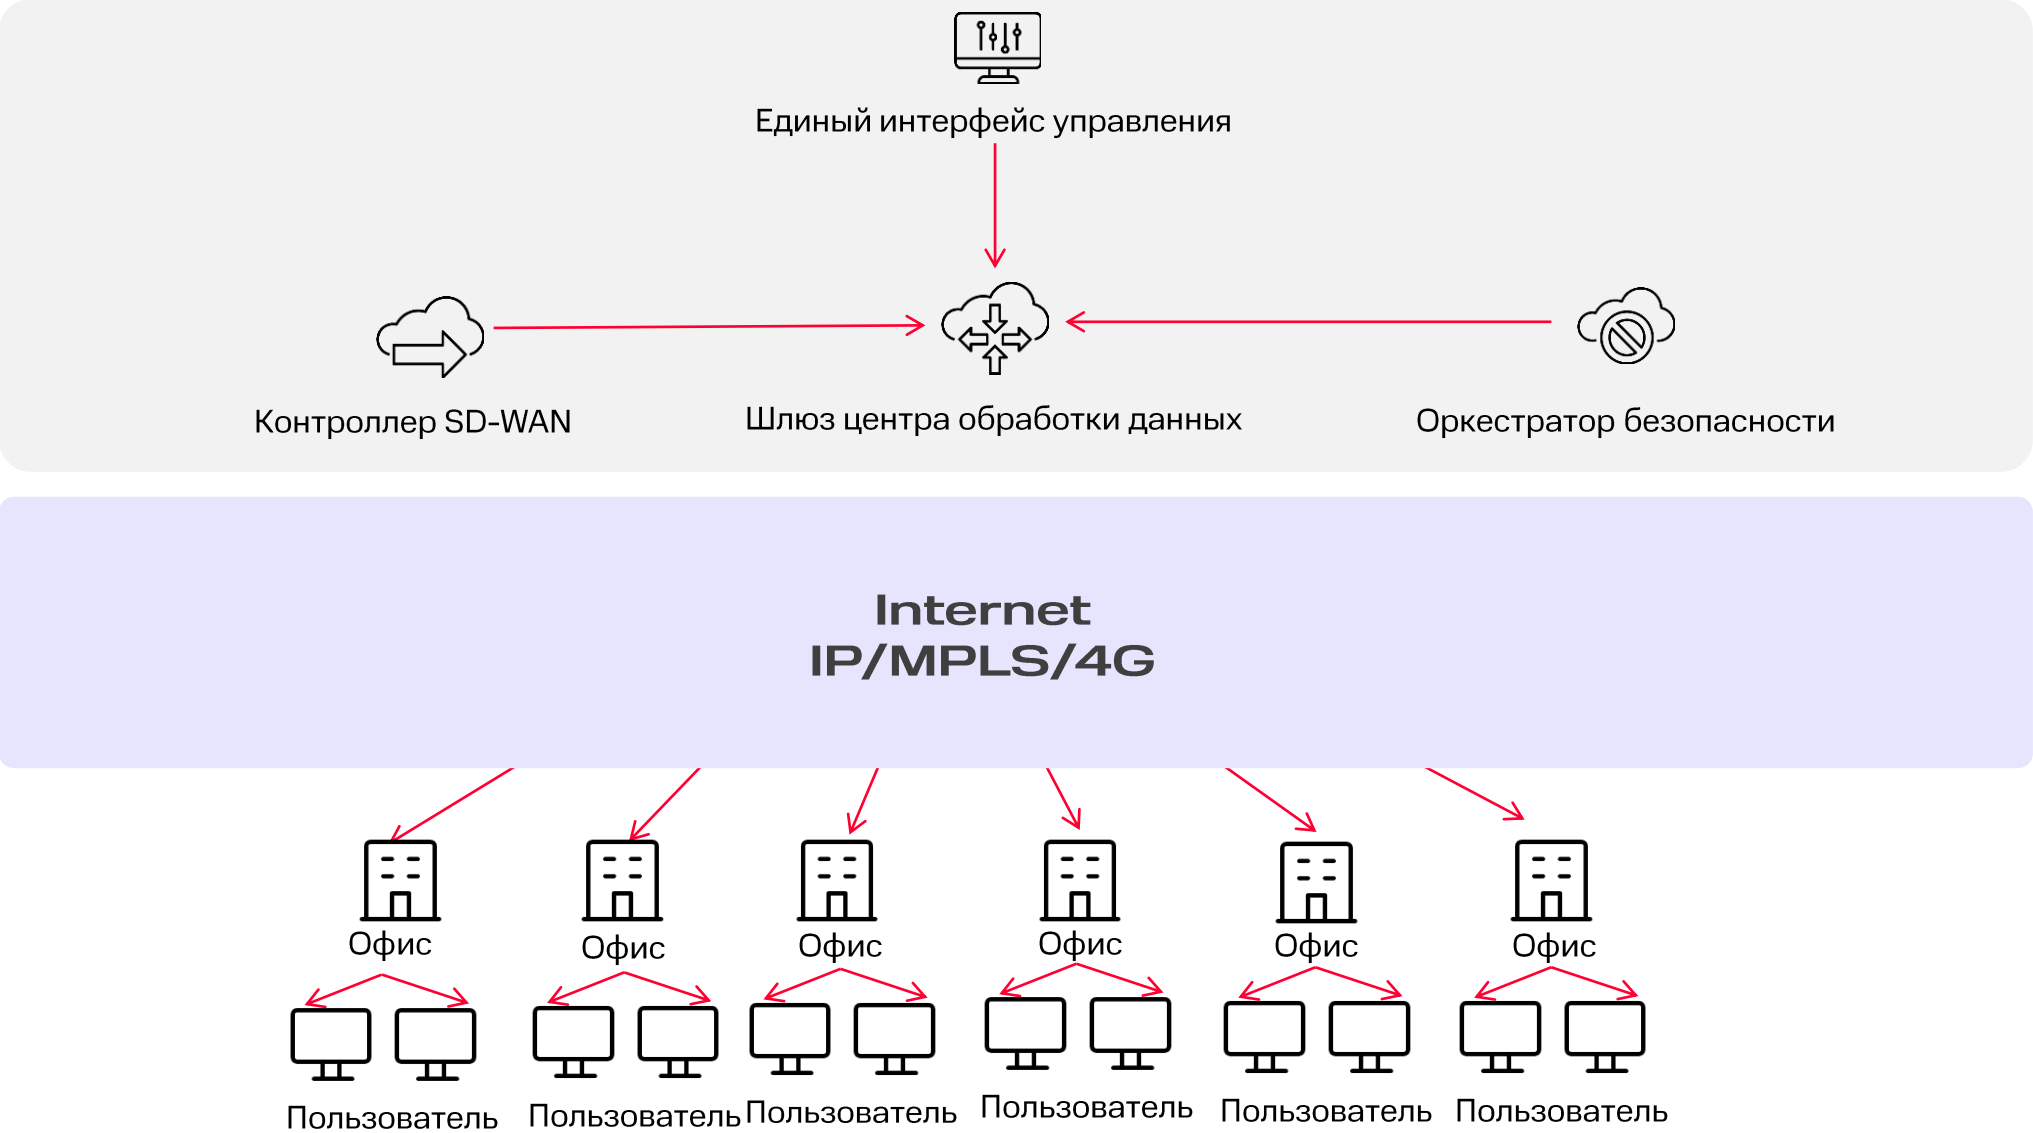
Единый интерфейс управления

Контроллер SD-WAN

Шлюз центра обработки данных

Оркестратор безопасности

Internet
IP/MPLS/4G

Офис

Офис

Офис

Офис

Офис

Офис

Пользователь

Пользователь

Пользователь

Пользователь

Пользователь

Пользователь